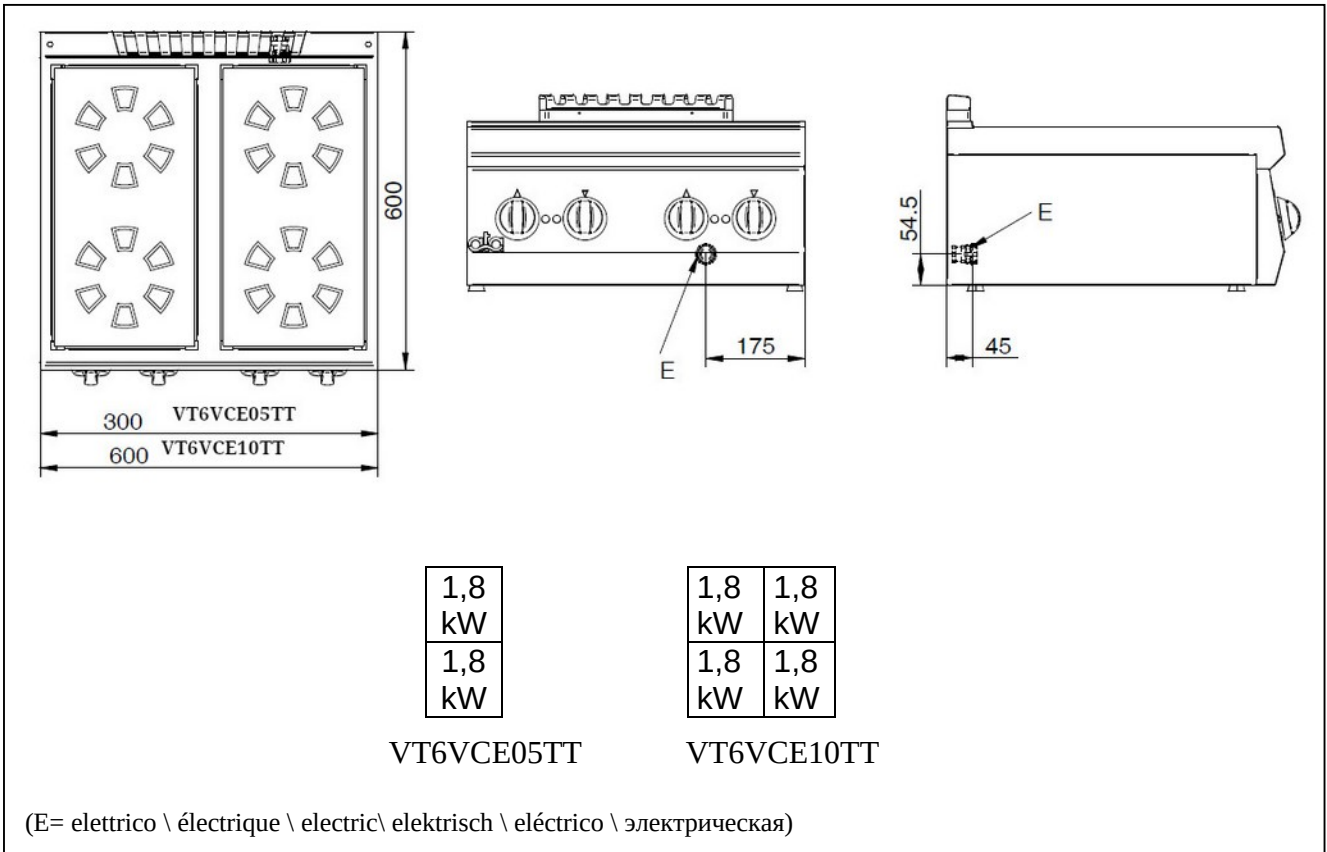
600

300 VT6VCE05TT

600 VT6VCE10TT

E

175

54.5

E

45

| 1,8 kW |
|---|
| 1,8 kW |

| 1,8 kW | 1,8 kW |
|---|---|
| 1,8 kW | 1,8 kW |

VT6VCE05TT VT6VCE10TT

(E= elettrico \ électrique \ electric\ elektrisch \ eléctrico \ электрическая)